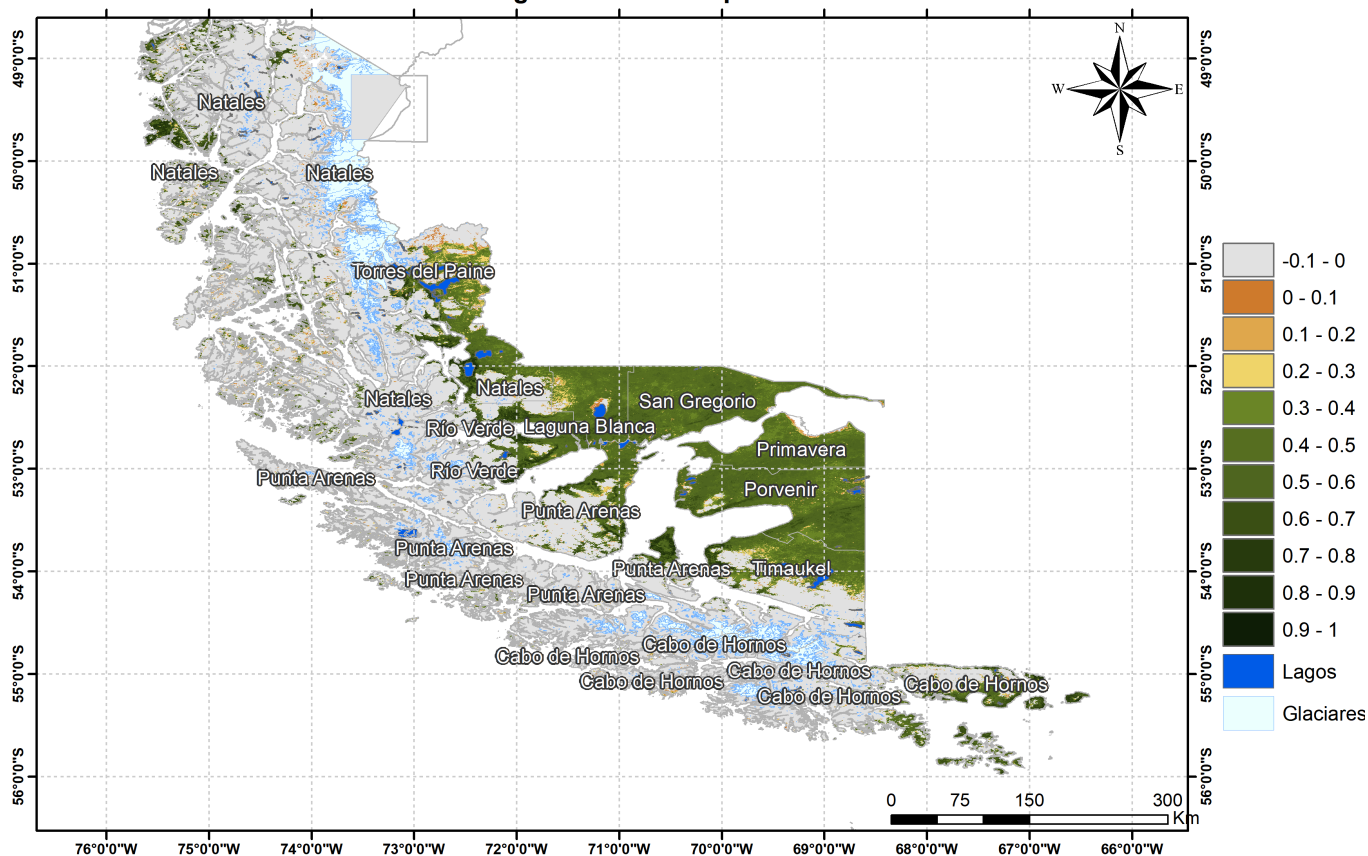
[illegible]

49°0'0"S
50°0'0"S
51°0'0"S
52°0'0"S
53°0'0"S
54°0'0"S
55°0'0"S
56°0'0"S

N
W
E
S

Natales
Natales
Natales
Torres del Paine
Natales
Natales
San Gregorio
Río Verde
Laguna Blanca
Primavera
Río Verde
Punta Arenas
Porvenir
Punta Arenas
Punta Arenas
Punta Arenas
Timaukel
Punta Arenas
Punta Arenas
Cabo de Hornos
Cabo de Hornos
Cabo de Hornos
Cabo de Hornos
Cabo de Hornos
Cabo de Hornos

-0.1 - 0
0 - 0.1
0.1 - 0.2
0.2 - 0.3
0.3 - 0.4
0.4 - 0.5
0.5 - 0.6
0.6 - 0.7
0.7 - 0.8
0.8 - 0.9
0.9 - 1
Lagos
Glaciares

0 75 150 300
Km

76°0'0"W 75°0'0"W 74°0'0"W 73°0'0"W 72°0'0"W 71°0'0"W 70°0'0"W 69°0'0"W 68°0'0"W 67°0'0"W 66°0'0"W